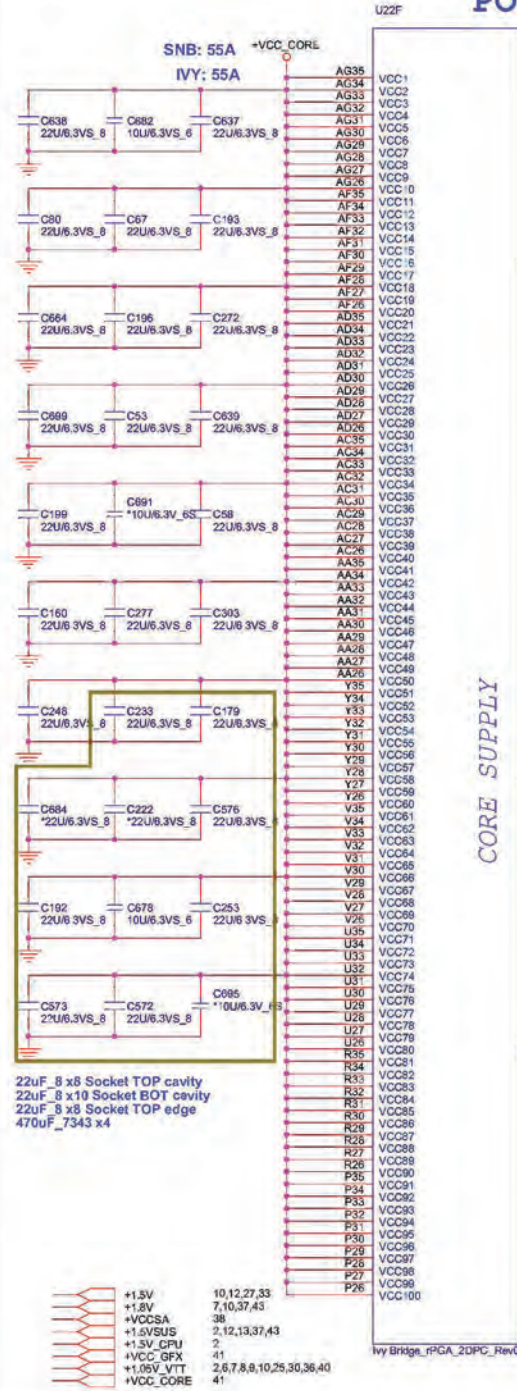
U22F

PO

SNB: 55A
IVY: 55A
+VCC_CORE

C638 22U/6.3VS_8
C682 10U/6.3VS_6
C637 22U/6.3VS_8

C80 22U/6.3VS_8
C67 22U/6.3VS_8
C193 22U/6.3VS_8

C664 22U/6.3VS_8
C196 22U/6.3VS_8
C272 22U/6.3VS_8

C699 22U/6.3VS_8
C53 22U/6.3VS_8
C639 22U/6.3VS_8

C199 22U/6.3VS_8
C691 *10U/6.3V_6S
C58 22U/6.3VS_8

C160 22U/6.3VS_8
C277 22U/6.3VS_8
C303 22U/6.3VS_8

C248 22U/6.3VS_8
C233 22U/6.3VS_8
C179 22U/6.3VS_8

C684 *22U/6.3VS_8
C222 *22U/6.3VS_8
C576 22U/6.3VS_8

C192 22U/6.3VS_8
C678 10U/6.3VS_6
C253 22U/6.3VS_8

C573 22U/6.3VS_8
C572 22U/6.3VS_8
C695 *10U/6.3V_6S

22uF_8 x8 Socket TOP cavity
22uF_8 x10 Socket BOT cevity
22uF_8 x8 Socket TOP edge
470uF_7343 x4

AG35 VCC1
AG34 VCC2
AG33 VCC3
AG32 VCC4
AG31 VCC5
AG30 VCC6
AG29 VCC7
AG28 VCC8
AG27 VCC9
AG26 VCC10
AF35 VCC11
AF34 VCC12
AF33 VCC13
AF32 VCC14
AF31 VCC15
AF30 VCC16
AF29 VCC17
AF28 VCC18
AF27 VCC19
AF26 VCC20
AD35 VCC21
AD34 VCC22
AD33 VCC23
AD32 VCC24
AD31 VCC25
AD30 VCC26
AD29 VCC27
AD28 VCC28
AD27 VCC29
AD26 VCC30
AC35 VCC31
AC34 VCC32
AC33 VCC33
AC32 VCC34
AC31 VCC35
AC30 VCC36
AC29 VCC37
AC28 VCC38
AC27 VCC39
AC26 VCC40
AA35 VCC41
AA34 VCC42
AA33 VCC43
AA32 VCC44
AA31 VCC45
AA30 VCC46
AA29 VCC47
AA28 VCC48
AA27 VCC49
AA26 VCC50
Y35 VCC51
Y34 VCC52
Y33 VCC53
Y32 VCC54
Y31 VCC55
Y30 VCC56
Y29 VCC57
Y28 VCC58
Y27 VCC59
Y26 VCC60
V35 VCC61
V34 VCC62
V33 VCC63
V32 VCC64
V31 VCC65
V30 VCC66
V29 VCC67
V28 VCC68
V27 VCC69
V26 VCC70
U35 VCC71
U34 VCC72
U33 VCC73
U32 VCC74
U31 VCC75
U30 VCC76
U29 VCC77
U28 VCC78
U27 VCC79
U26 VCC80
R35 VCC81
R34 VCC82
R33 VCC83
R32 VCC84
R31 VCC85
R30 VCC86
R29 VCC87
R28 VCC88
R27 VCC89
R26 VCC90
P35 VCC91
P34 VCC92
P33 VCC93
P32 VCC94
P31 VCC95
P30 VCC96
P29 VCC97
P28 VCC98
P27 VCC99
P26 VCC100

CORE SUPPLY

+1.5V 10,12,27,33
+1.8V 7,10,37,43
+VCCSA 38
+1.5VSUS 2,12,13,37,43
+1.5V_CPU 2
+VCC_GFX 41
+1.05V_VTT 2,6,7,8,9,10,25,30,36,40
+VCC_CORE 41

Ivy Bridge_rPGA_2DPC_Rev0